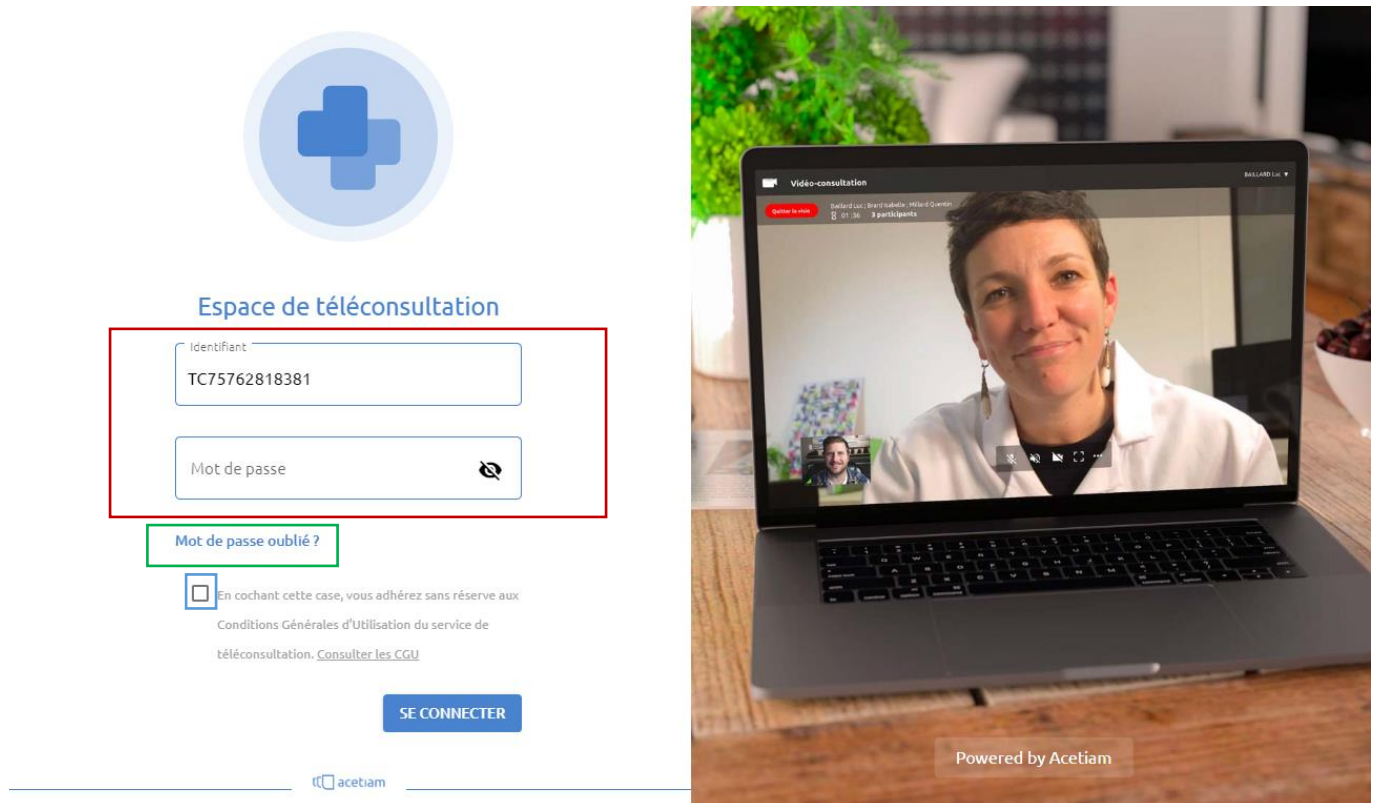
Espace de téléconsultation

Identifiant
TC75762818381

Mot de passe

Mot de passe oublié ?

En cochant cette case, vous adhérez sans réserve aux Conditions Générales d'Utilisation du service de téléconsultation. Consulter les CGU

SE CONNECTER

acetiam

Vidéo-consultation

BAILLARD Luc

Quitter la visio

Baillard Luc ; Briard Isabelle ; Millard Quentin
01:36 3 participants

Powered by Acetiam